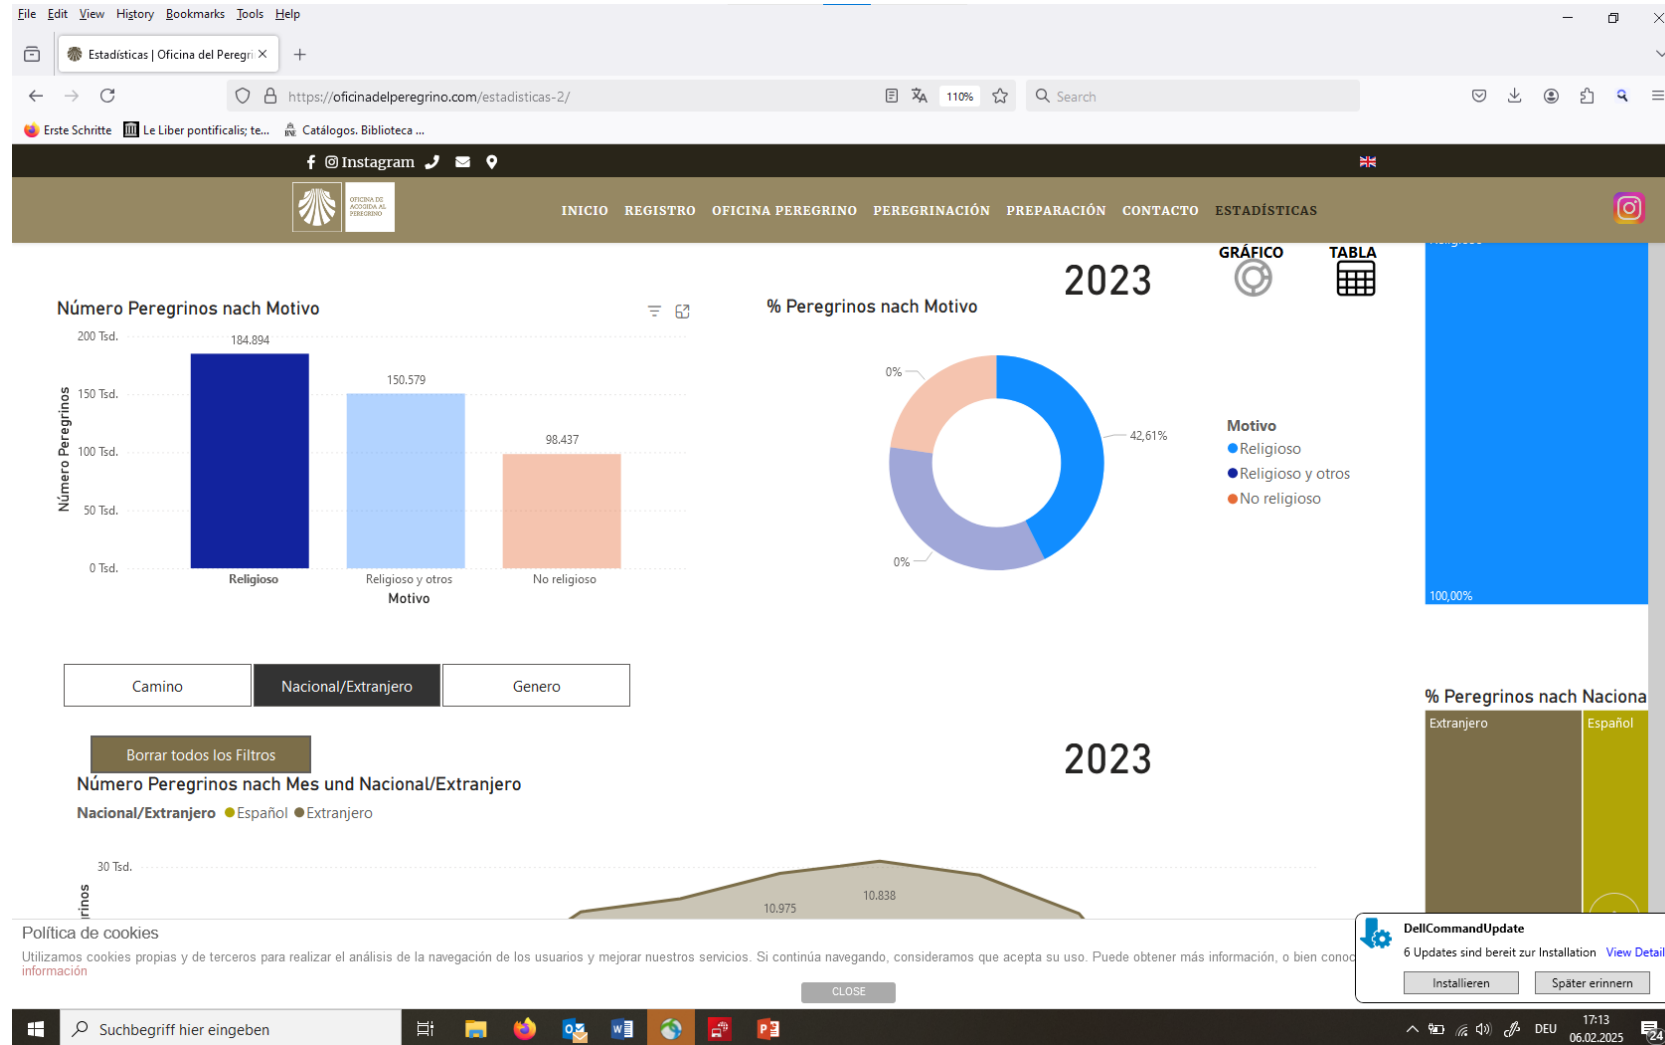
File Edit View History Bookmarks Tools Help

Estadísticas | Oficina del Peregri ×

https://oficinadelperegrino.com/estadisticas-2/

110%

Search

Erste Schritte  Le Liber pontificalis; te...  Catálogos. Biblioteca ...

Instagram

OFICINA DE ACOGIDA AL PEREGRINO

INICIO REGISTRO OFICINA PEREGRINO PEREGRINACIÓN PREPARACIÓN CONTACTO ESTADÍSTICAS

GRÁFICO TABLA

2023

Número Peregrinos nach Motivo

200 Tsd.
150 Tsd.
100 Tsd.
50 Tsd.
0 Tsd.

Número Peregrinos

184.894
150.579
98.437

Religioso
Religioso y otros
No religioso

Motivo

% Peregrinos nach Motivo

0%
42,61%
0%

Motivo
Religioso
Religioso y otros
No religioso

Religioso

100,00%

Camino
Nacional/Extranjero
Genero

Borrar todos los Filtros

2023

% Peregrinos nach Naciona

Extranjero
Español

Número Peregrinos nach Mes und Nacional/Extranjero

Nacional/Extranjero Español Extranjero

30 Tsd.

rinos

10.975
10.838

Política de cookies

Utilizamos cookies propias y de terceros para realizar el análisis de la navegación de los usuarios y mejorar nuestros servicios. Si continúa navegando, consideramos que acepta su uso. Puede obtener más información, o bien conoc información

CLOSE

DellCommandUpdate
6 Updates sind bereit zur Installation View Detail
Installieren
Später erinnern

Suchbegriff hier eingeben

DEU
17:13
06.02.2025
24